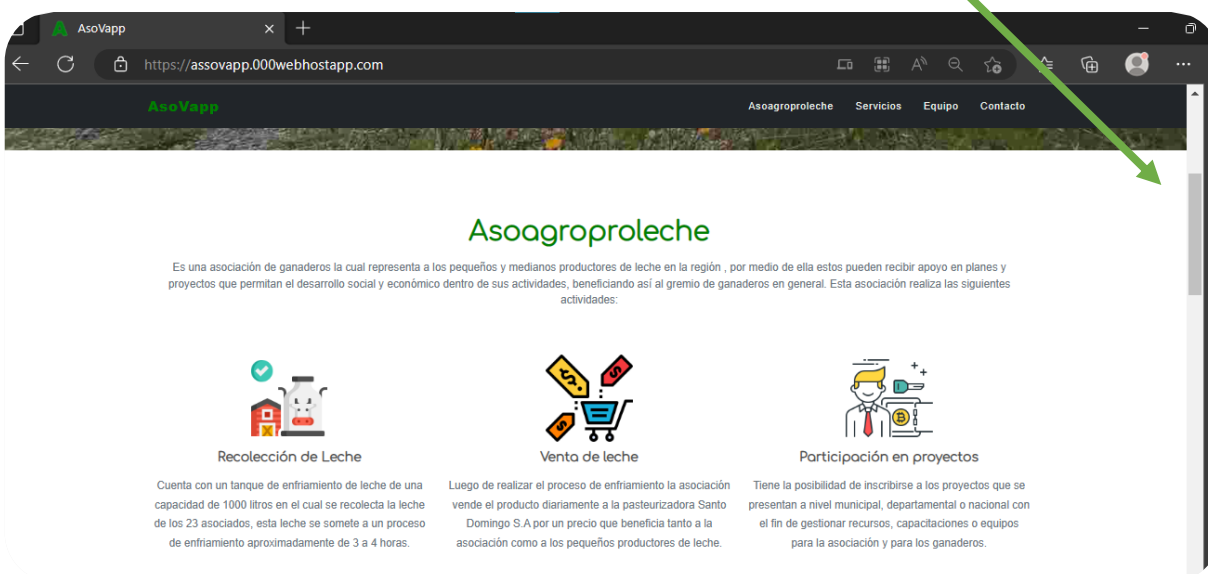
AsoVapp

https://assovapp.000webhostapp.com

AsoVapp

Asoagroproleche Servicios Equipo Contacto

Asoagroproleche

Es una asociación de ganaderos la cual representa a los pequeños y medianos productores de leche en la región , por medio de ella estos pueden recibir apoyo en planes y proyectos que permitan el desarrollo social y económico dentro de sus actividades, beneficiando así al gremio de ganaderos en general. Esta asociación realiza las siguientes actividades:

Recolección de Leche

Cuenta con un tanque de enfriamiento de leche de una capacidad de 1000 litros en el cual se recolecta la leche de los 23 asociados, esta leche se somete a un proceso de enfriamiento aproximadamente de 3 a 4 horas.

Venta de leche

Luego de realizar el proceso de enfriamiento la asociación vende el producto diariamente a la pasteurizadora Santo Domingo S.A por un precio que beneficia tanto a la asociación como a los pequeños productores de leche.

Participación en proyectos

Tiene la posibilidad de inscribirse a los proyectos que se presentan a nivel municipal, departamental o nacional con el fin de gestionar recursos, capacitaciones o equipos para la asociación y para los ganaderos.